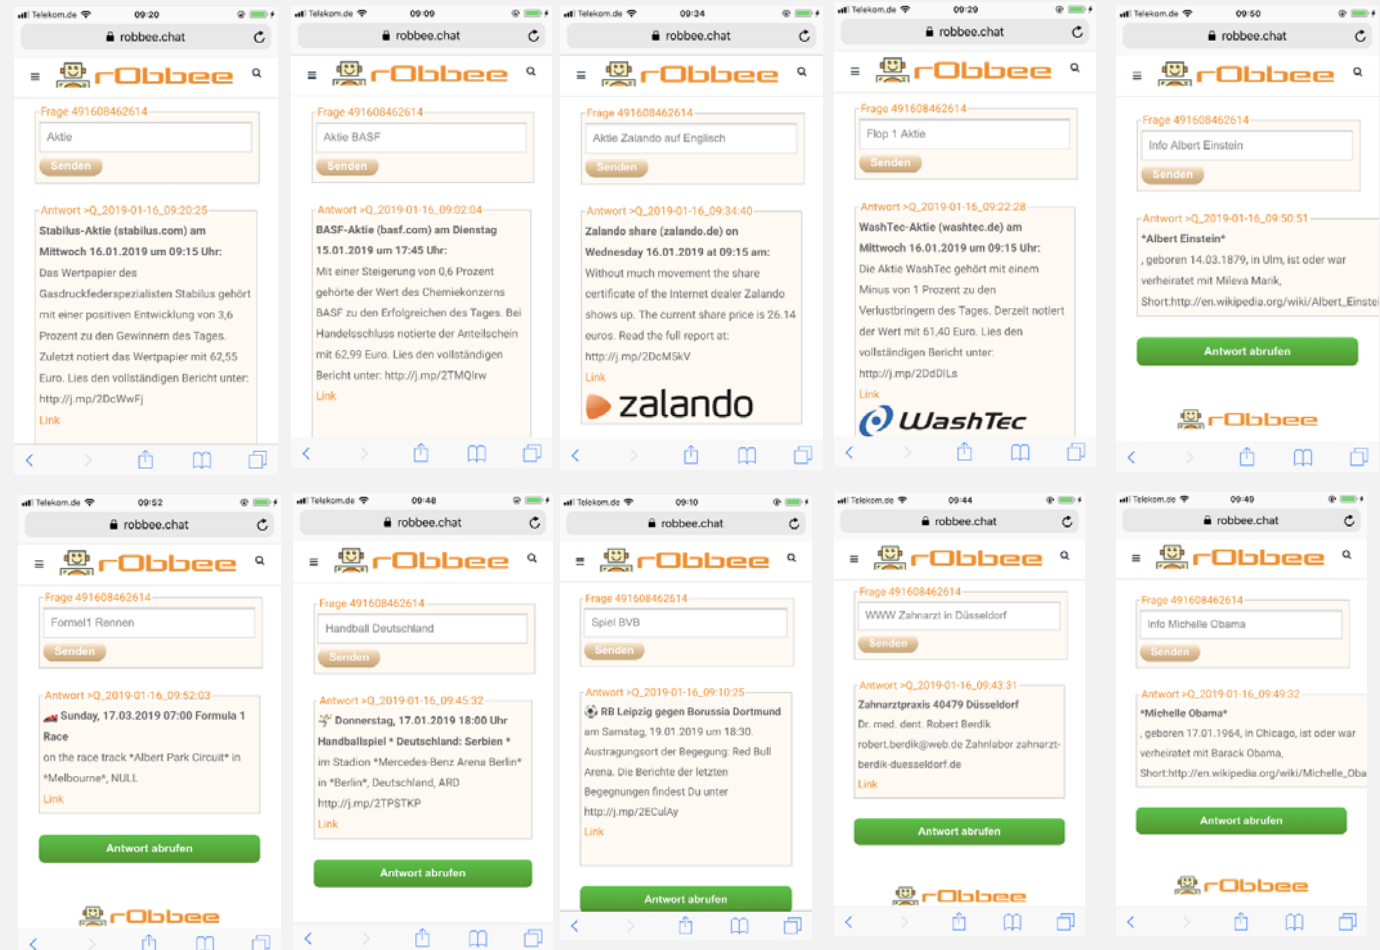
Telekom.de 09:20
robbee.chat
rObbee
Frage 491608462614
Aktie
Senden
Antwort >Q_2019-01-16_09:20:25
**Stabilus-Aktie (stabilus.com) am Mittwoch 16.01.2019 um 09:15 Uhr:**
Das Wertpapier des Gasdruckfederspezialisten Stabilus gehört mit einer positiven Entwicklung von 3,6 Prozent zu den Gewinnern des Tages. Zuletzt notiert das Wertpapier mit 62,55 Euro. Lies den vollständigen Bericht unter: http://j.mp/2DcWwFj
Link

Telekom.de 09:09
robbee.chat
rObbee
Frage 491608462614
Aktie BASF
Senden
Antwort >Q_2019-01-16_09:02:04
**BASF-Aktie (basf.com) am Dienstag 15.01.2019 um 17:45 Uhr:**
Mit einer Steigerung von 0,6 Prozent gehörte der Wert des Chemiekonzerns BASF zu den Erfolgreichen des Tages. Bei Handelsschluss notierte der Anteilschein mit 62,99 Euro. Lies den vollständigen Bericht unter: http://j.mp/2TMQlrw
Link

Telekom.de 09:24
robbee.chat
rObbee
Frage 491608462614
Aktie Zalando auf Englisch
Senden
Antwort >Q_2019-01-16_09:34:40
**Zalando share (zalando.de) on Wednesday 16.01.2019 at 09:15 am:**
Without much movement the share certificate of the Internet dealer Zalando shows up. The current share price is 26.14 euros. Read the full report at: http://j.mp/2DcM5kV
Link
zalando

Telekom.de 09:29
robbee.chat
rObbee
Frage 491608462614
Flop 1 Aktie
Senden
Antwort >Q_2019-01-16_09:22:28
**WashTec-Aktie (washtec.de) am Mittwoch 16.01.2019 um 09:15 Uhr:**
Die Aktie WashTec gehört mit einem Minus von 1 Prozent zu den Verlustbringern des Tages. Derzeit notiert der Wert mit 61,40 Euro. Lies den vollständigen Bericht unter: http://j.mp/2DdDILs
Link
WashTec

Telekom.de 09:50
robbee.chat
rObbee
Frage 491608462614
Info Albert Einstein
Senden
Antwort >Q_2019-01-16_09:50:51
*Albert Einstein*
, geboren 14.03.1879, in Ulm, ist oder war verheiratet mit Mileva Marik, Short:http://en.wikipedia.org/wiki/Albert_Einste
Antwort abrufen
rObbee

Telekom.de 09:52
robbee.chat
rObbee
Frage 491608462614
Formel1 Rennen
Senden
Antwort >Q_2019-01-16_09:52:03
**Sunday, 17.03.2019 07:00 Formula 1 Race**
on the race track *Albert Park Circuit* in *Melbourne*, NULL
Link
Antwort abrufen
rObbee

Telekom.de 09:48
robbee.chat
rObbee
Frage 491608462614
Handball Deutschland
Senden
Antwort >Q_2019-01-16_09:45:32
**Donnerstag, 17.01.2019 18:00 Uhr Handballspiel * Deutschland: Serbien ***
im Stadion *Mercedes-Benz Arena Berlin* in *Berlin*, Deutschland, ARD http://j.mp/2TPSTKP
Link
Antwort abrufen

Telekom.de 09:10
robbee.chat
rObbee
Frage 491608462614
Spiel BVB
Senden
Antwort >Q_2019-01-16_09:10:25
**RB Leipzig gegen Borussia Dortmund**
am Samstag, 19.01.2019 um 18.30. Austragungsort der Begegung: Red Bull Arena. Die Berichte der letzten Begegnungen findest Du unter http://j.mp/2ECulAy
Link
Antwort abrufen

Telekom.de 09:44
robbee.chat
rObbee
Frage 491608462614
WWW Zahnarzt in Düsseldorf
Senden
Antwort >Q_2019-01-16_09:43:31
**Zahnarztpraxis 40479 Düsseldorf**
Dr. med. dent. Robert Berdik robert.berdik@web.de Zahnlabor zahnarzt-berdik-duesseldorf.de
Link
Antwort abrufen
rObbee

Telekom.de 09:49
robbee.chat
rObbee
Frage 491608462614
Info Michelle Obama
Senden
Antwort >Q_2019-01-16_09:49:32
*Michelle Obama*
, geboren 17.01.1964, in Chicago, ist oder war verheiratet mit Barack Obama, Short:http://en.wikipedia.org/wiki/Michelle_Oba
Antwort abrufen
rObbee